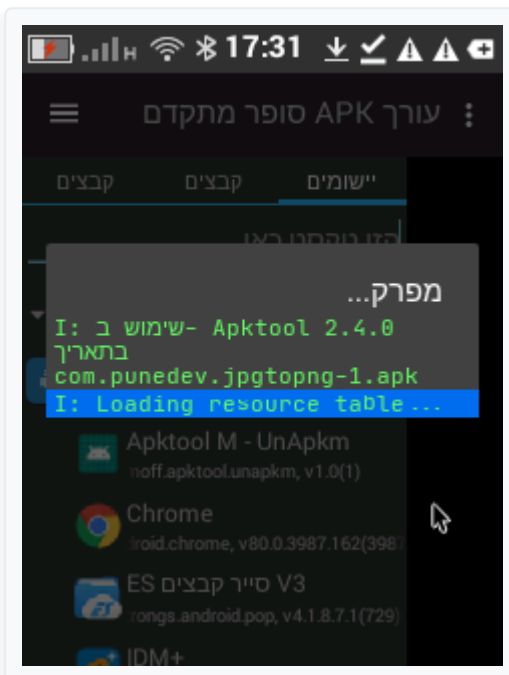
17:31

עורך APK סופר מתקדם

יישומים קבצים קבצים

הזן טקסט כאן

מפרק...

I: שימוש ב- Apktool 2.4.0 בתאריך com.punedev.jpgtopng-1.apk

I: Loading resource table...

Apktool M - UnApkm
noff.apktool.unapkm, v1.0(1)

Chrome
roid.chrome, v80.0.3987.162(3987

ES סייר קבצים V3
rongs.android.pop, v4.1.8.7.1(729)

IDM+